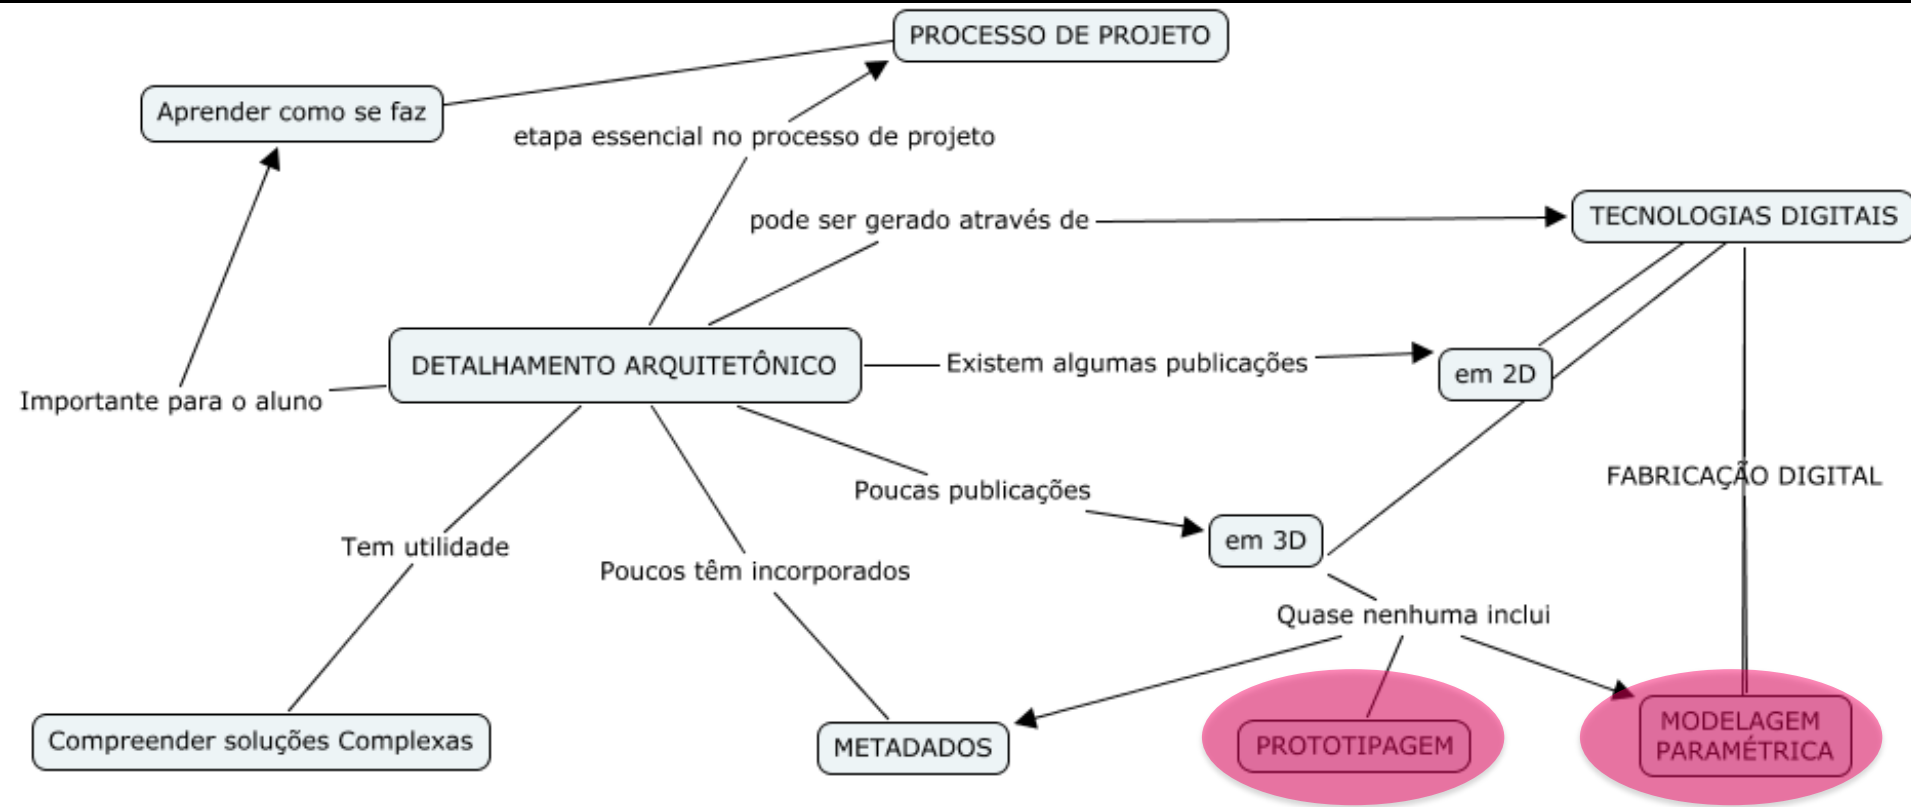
PROCESSO DE PROJETO

Aprender como se faz

etapa essencial no processo de projeto

pode ser gerado através de

TECNOLOGIAS DIGITAIS

DETALHAMENTO ARQUITETÔNICO

Existem algumas publicações

em 2D

Importante para o aluno

FABRICAÇÃO DIGITAL

Poucas publicações

em 3D

Tem utilidade

Poucos têm incorporados

Quase nenhuma inclui

Compreender soluções Complexas

METADADOS

PROTOTIPAGEM

MODELAGEM PARAMÉTRICA